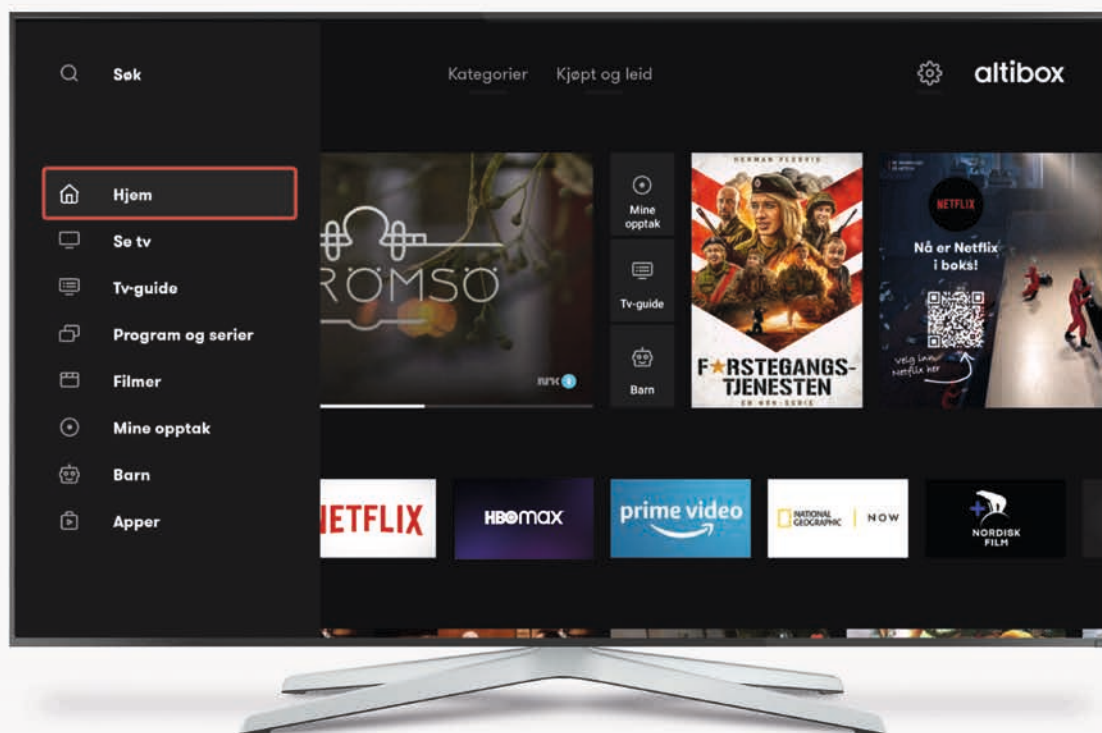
Søk

Kategorier Kjøpt og leid

altibox

Hjem

Se tv

Tv-guide

Program og serier

Filmer

Mine opptak

Barn

Apper

RØMSØ

NRK

Mine opptak

Tv-guide

Barn

HERMAN FLESVIG

F★RSTEGANGS-TJENESTEN

EN NRK-SERIE

NETFLIX

Nå er Netflix i boks!

Velg inn Netflix her

NETFLIX

HBO max

prime video

NATIONAL GEOGRAPHIC NOW

NORDISK FILM